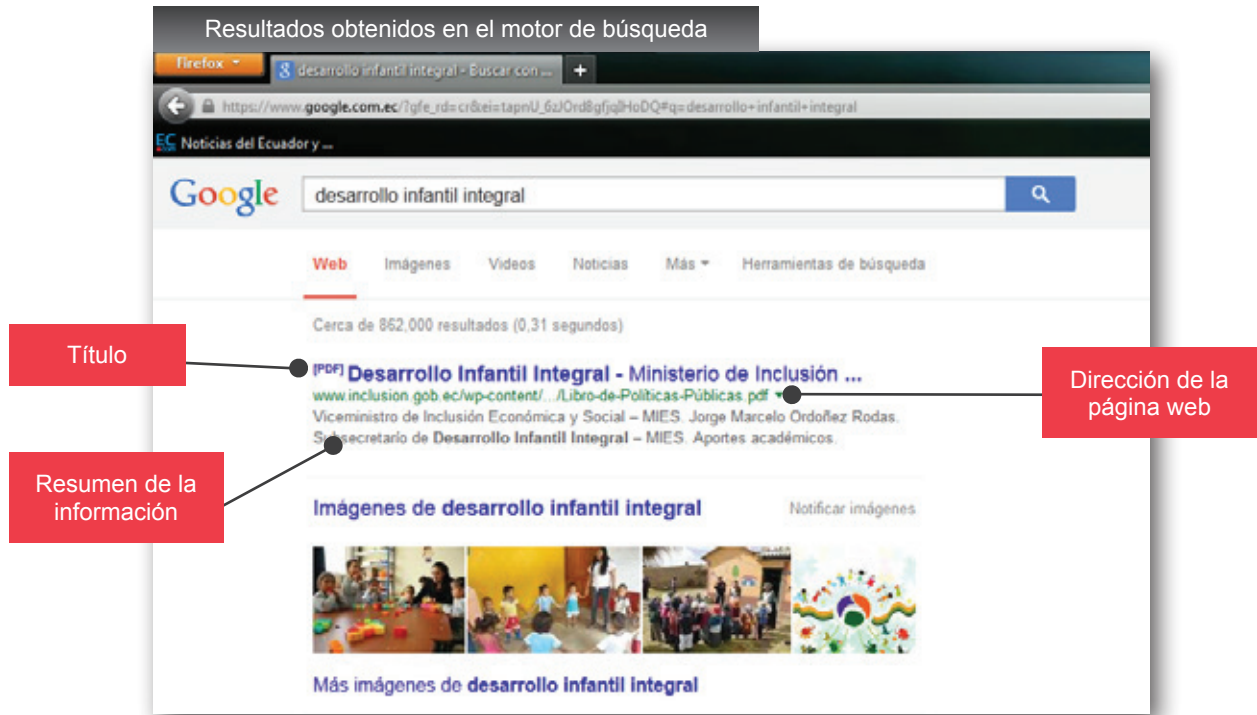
Resultados obtenidos en el motor de búsqueda

Firefox

desarrollo infantil integral - Buscar con ...

https://www.google.com.ec/?gfe_rd=cr&ei=tapnU_6zJOrd8gfjqlHoDQ#q=desarrollo+infantil+integral

EC Noticias del Ecuador y ...

Google

desarrollo infantil integral

Web Imágenes Videos Noticias Más Herramientas de búsqueda

Cerca de 862,000 resultados (0,31 segundos)

Título

[PDF] Desarrollo Infantil Integral - Ministerio de Inclusión ...

www.inclusion.gob.ec/wp-content/.../Libro-de-Politicas-Públicas.pdf

Dirección de la página web

Viceministro de Inclusión Económica y Social – MIES. Jorge Marcelo Ordoñez Rodas. Subsecretario de Desarrollo Infantil Integral – MIES. Aportes académicos.

Resumen de la información

Imágenes de desarrollo infantil integral

Notificar imágenes

Más imágenes de desarrollo infantil integral